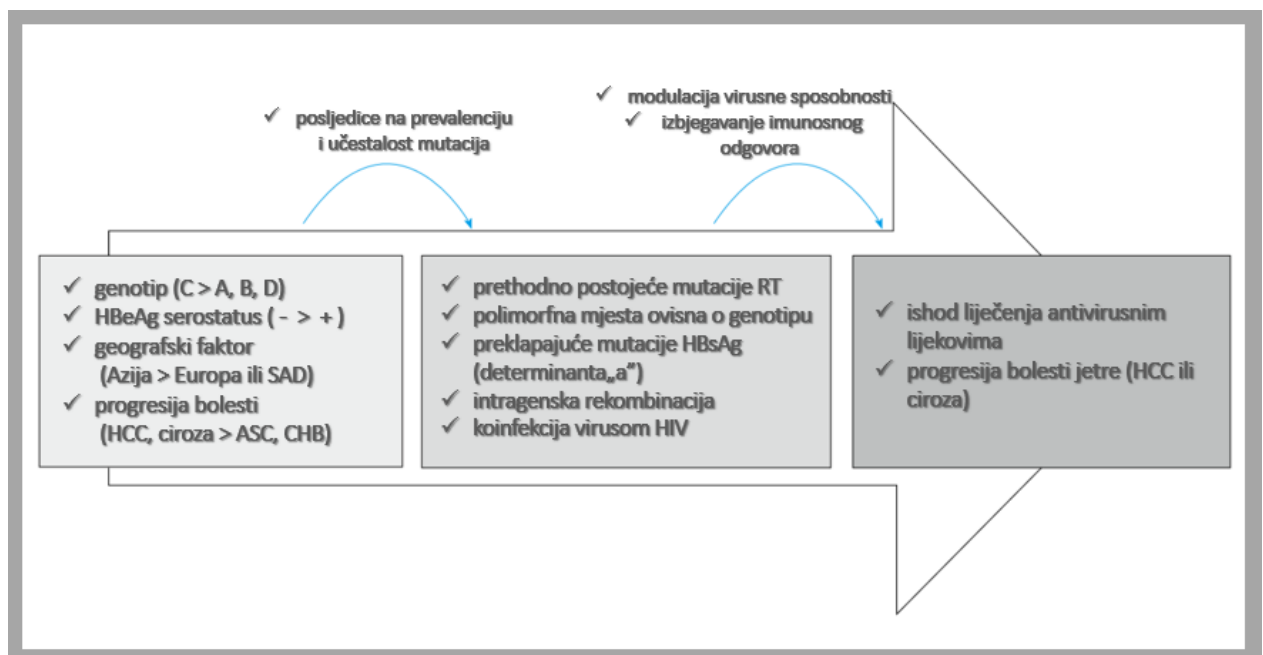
✓ posljedice na prevalenciju i učestalost mutacija

✓ modulacija virusne sposobnosti
✓ izbjegavanje imunosnog odgovora

✓ genotip (C > A, B, D)
✓ HBeAg serostatus ( - > + )
✓ geografski faktor (Azija > Europa ili SAD)
✓ progresija bolesti (HCC, ciroza > ASC, CHB)

✓ prethodno postojeće mutacije RT
✓ polimorfna mjesta ovisna o genotipu
✓ preklapajuće mutacije HBsAg (determinanta„a")
✓ intragenska rekombinacija
✓ koinfekcija virusom HIV

✓ ishod liječenja antivirusnim lijekovima
✓ progresija bolesti jetre (HCC ili ciroza)